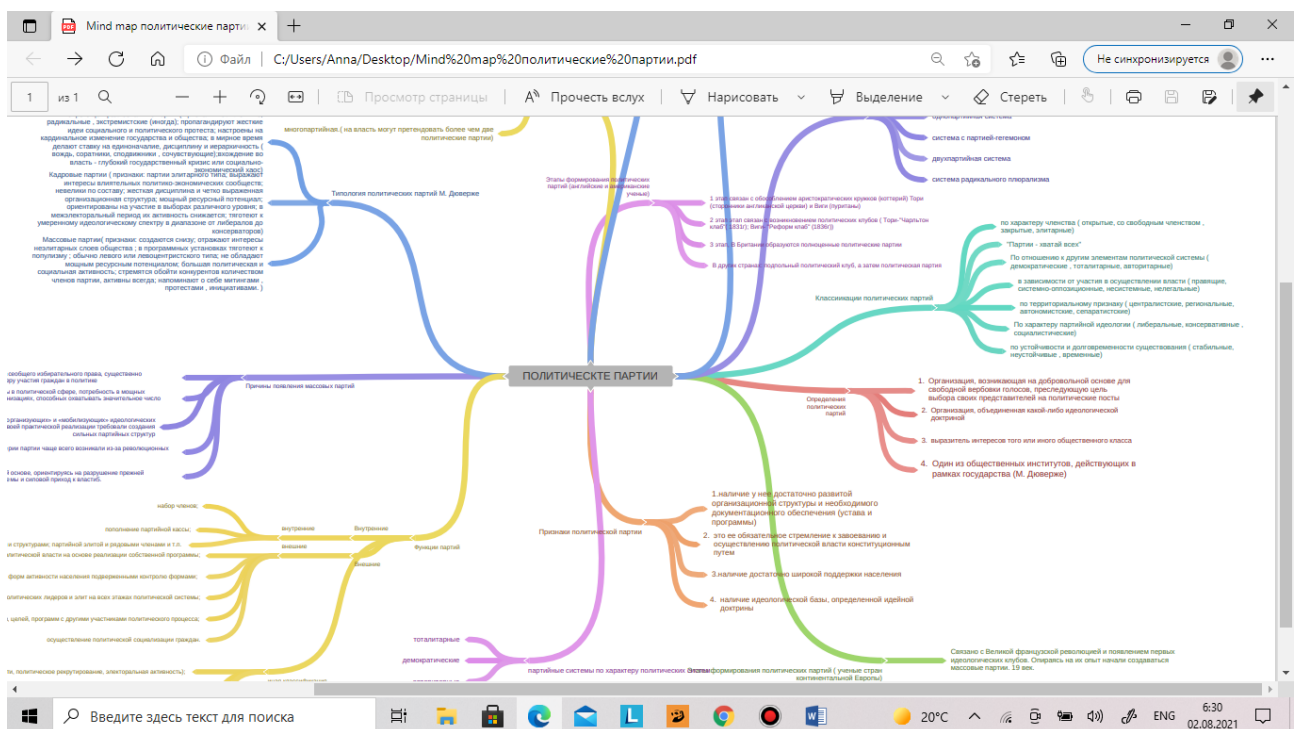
Mind map политические партии ×
+
Файл | C:/Users/Anna/Desktop/Mind%20map%20политические%20партии.pdf
Не синхронизируется
1 из 1
Просмотр страницы | Прочесть вслух | Нарисовать | Выделение | Стереть

радикальные , экстремистские (иногда); пропагандируют жесткие идеи социального и политического протеста; настроены на кардинальное изменение государства и общества; в мирное время делают ставку на единоначалие, дисциплину и иерархичность ( вождь, соратники, сподвижники , сочувствующие);вхождение во власть - глубокий государственный кризис или социально-экономический хаос)

Кадровые партии ( признаки: партии элитарного типа; выражают интересы влиятельных политико-экономических сообществ; невелики по составу; жесткая дисциплина и четко выраженная организационная структура; мощный ресурсный потенциал; ориентированы на участие в выборах различного уровня; в межэлекторальный период их активность снижается; тяготеют к умеренному идеологическому спектру в диапазоне от либералов до консерваторов)

Массовые партии( признаки: создаются снизу; отражают интересы незилитарных слоев общества ; в программных установках тяготеют к популизму ; обычно левоцентристского толка; не обладают мощным ресурсным потенциалом; большая политическая и социальная активность; стремятся обойти конкурентов количеством членов партии, активны всегда; напоминают о себе митингами , протестами , инициативами. )

Типология политических партий М. Дюверже

многопартийная.( на власть могут претендовать более чем две политические партии)

Этапы формирования политических партий (английские и американские ученые)

1 этап связан с обособлением аристократических кружков (котерий) Тори (сторонники англиканской церкви) и Виги (пуритане)
2 этап этап связан с возникновением политических клубов ( Тори-"Чарльтон клаб"(1831); Виги-"Реформ клаб" (1836))
3 этап. В Британии образуются полноценные политические партии
В других странах подпольный политический клуб, а затем политическая партия

однопартийная система
система с партией-гегемоном
двухпартийная система
система радикального плюрализма

по характеру членства ( открытые, со свободным членством , закрытые, элитарные)
"Партия - хватай всех"
По отношению к другим элементам политической системы ( демократические , тоталитарные, авторитарные)
в зависимости от участия в осуществлении власти ( правящие, системно-оппозиционные, несистемные, нелегальные)
по территориальному признаку ( централистские, региональные, автономистские, сепаратистские)
По характеру партийной идеологии ( либеральные, консервативные , социалистические)
по устойчивости и долговременности существования ( стабильные, неустойчивые , временные)

Классификации политических партий

свободного избирательного права, существенно ру участия граждан в политике
в политической сфере; потребность в мощных низациях, способных охватывать значительное число
организацию" и «мобилизацию» идеологических вой практической реализации требовали создания сильных партийных структур
ия партии чаще всего возникали из-за революционных
основе; ориентируясь на разрушение прежней мы и силовой приход к власти.

Причины появления массовых партий

ПОЛИТИЧЕСКИЕ ПАРТИИ

Определения политических партий

1. Организация, возникающая на добровольной основе для свободной вербовки голосов, преследующую цель выбора своих представителей на политические посты
2. Организация, объединенная какой-либо идеологической доктриной
3. выразитель интересов того или иного общественного класса
4. Один из общественных институтов, действующих в рамках государства (М. Дюверже)

набор членов;
пополнение партийной кассы;
структурами; партийной элитой и рядовыми членами и т.п.
олитической власти на основе реализации собственной программы;
форм активности населения подконтрольными формам;
олитических лидеров и элит на всех этажах политической системы;
, целей, программ с другими участниками политического процесса;
осуществление политической социализации граждан

внутренние
Внутренние
внешние
Внешние
Функции партий

Признаки политической партии

1.наличие у нее достаточно развитой организационной структуры и необходимого документационного обеспечения (устава и программы)
2. это ее обязательное стремление к завоеванию и осуществлению политической власти конституционным путем
3.наличие достаточно широкой поддержки населения
4. наличие идеологической базы, определенной идейной доктрины

тоталитарные
демократические
партийные системы по характеру политических систем
Этапы формирования политических партий ( ученые стран континентальной Европы)

Связано с Великой французской революцией и появлением первых идеологических клубов. Опираясь на их опыт начали создаваться массовые партии. 19 век.

те, политических (рекрутирование, электоральная активность);

Введите здесь текст для поиска
20°C ENG 6:30 02.08.2021